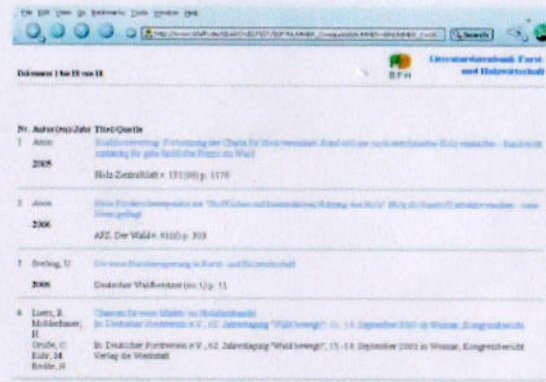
File Edit View Go Bookmarks Tools Window Help

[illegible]

Search

Dokument 1 bis 18 von 18

BFH

Literaturdatenbank Forst und Holzwirtschaft

Nr. Autor(en) Jahr Titel Quelle

1 Anon
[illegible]
2005
Holz-Zentralblatt + 131(88) p. 1170

2 Anon
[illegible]
2006
AFZ. Der Wald + 61(6) p. 303

3 Freiburg, U.
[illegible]
2006
Deutscher Waldbesitzer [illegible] p. 11

4 Loers, E. Mohlenhauer, H. Grulle, C. Kolz, M. Brolle, H.
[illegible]
In: Deutscher Forstverein e.V., 62. Jahrestagung "Wald bewegt", 15.-18. September 2005 in Weimar, Kongressbericht
In: Deutscher Forstverein e.V., 62. Jahrestagung "Wald bewegt", 15.-18. September 2005 in Weimar, Kongressbericht
Verlag die Werkstatt